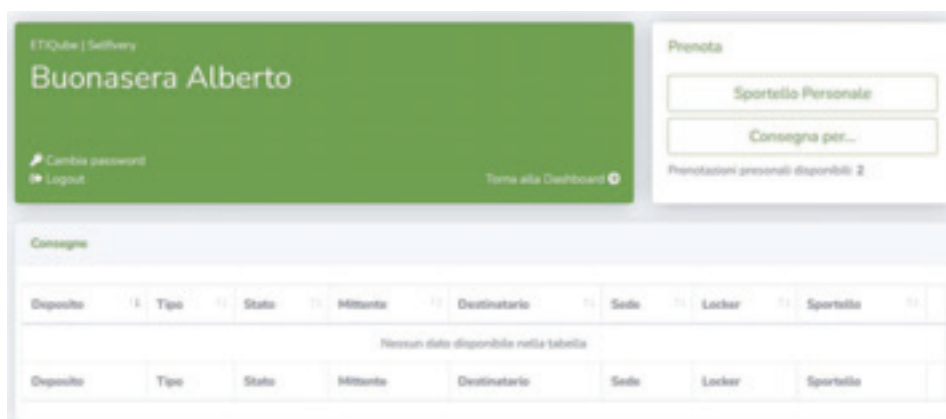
ETIQube | Selfvery

Buonasera Alberto

Cambia password
Logout

Torna alla Dashboard

Prenota

Sportello Personale

Consegna per...

Prenotazioni presonali disponibili: 2

Consegne

| Deposito | Tipo | Stato | Mittente | Destinatario | Sede | Locker | Sportello |
|---|---|---|---|---|---|---|---|
| Nessun dato disponibile nella tabella | | | | | | | |
| Deposito | Tipo | Stato | Mittente | Destinatario | Sede | Locker | Sportello |